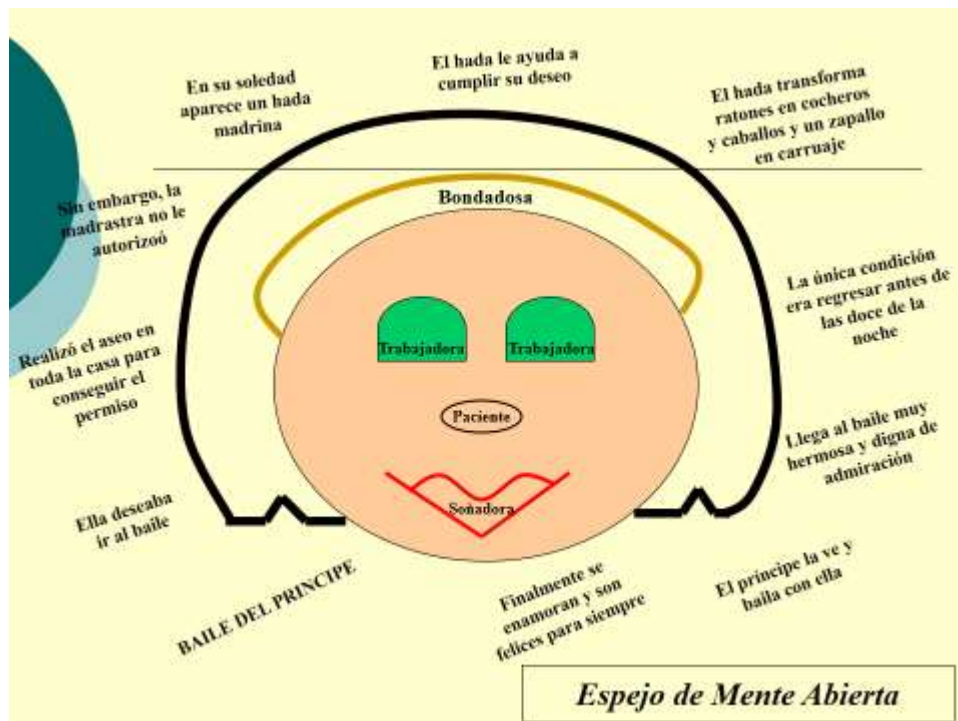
En su soledad aparece un hada madrina

El hada le ayuda a cumplir su deseo

El hada transforma ratones en cocheros y caballos y un zapallo en carruaje

Sin embargo, la madrastra no le autorizoó

Bondadosa

La única condición era regresar antes de las doce de la noche

Realizó el aseo en toda la casa para conseguir el permiso

Trabajadora

Trabajadora

Paciente

Llega al baile muy hermosa y digna de admiración

Ella deseaba ir al baile

Soñadora

BAILE DEL PRINCIPE

Finalmente se enamoran y son felices para siempre

El principe la ve y baila con ella

Espejo de Mente Abierta